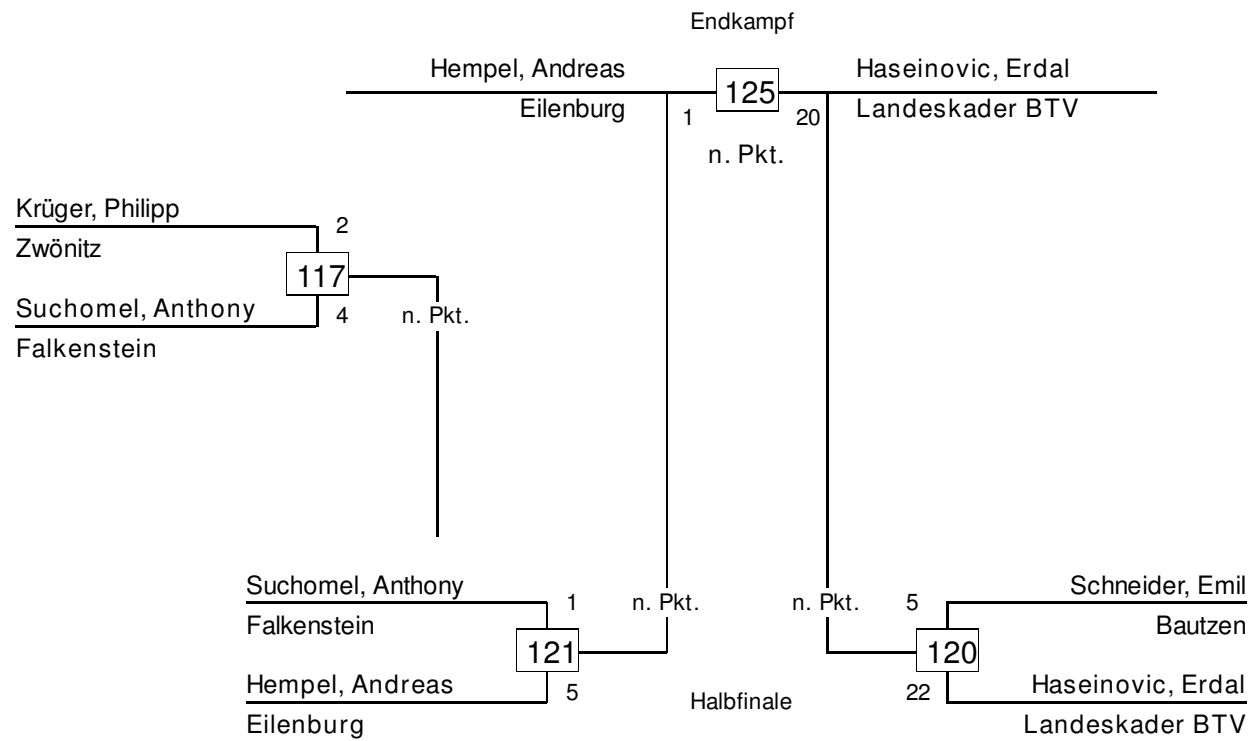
Endkampf

Hempel, Andreas
Eilenburg
1
125
20
Haseinovic, Erdal
Landeskader BTV
n. Pkt.

Krüger, Philipp
Zwönitz
2
117
Suchomel, Anthony
Falkenstein
4
n. Pkt.

Suchomel, Anthony
Falkenstein
1
121
Hempel, Andreas
Eilenburg
5
n. Pkt.

Halbfinale

n. Pkt.
5
Schneider, Emil
Bautzen
120
22
Haseinovic, Erdal
Landeskader BTV